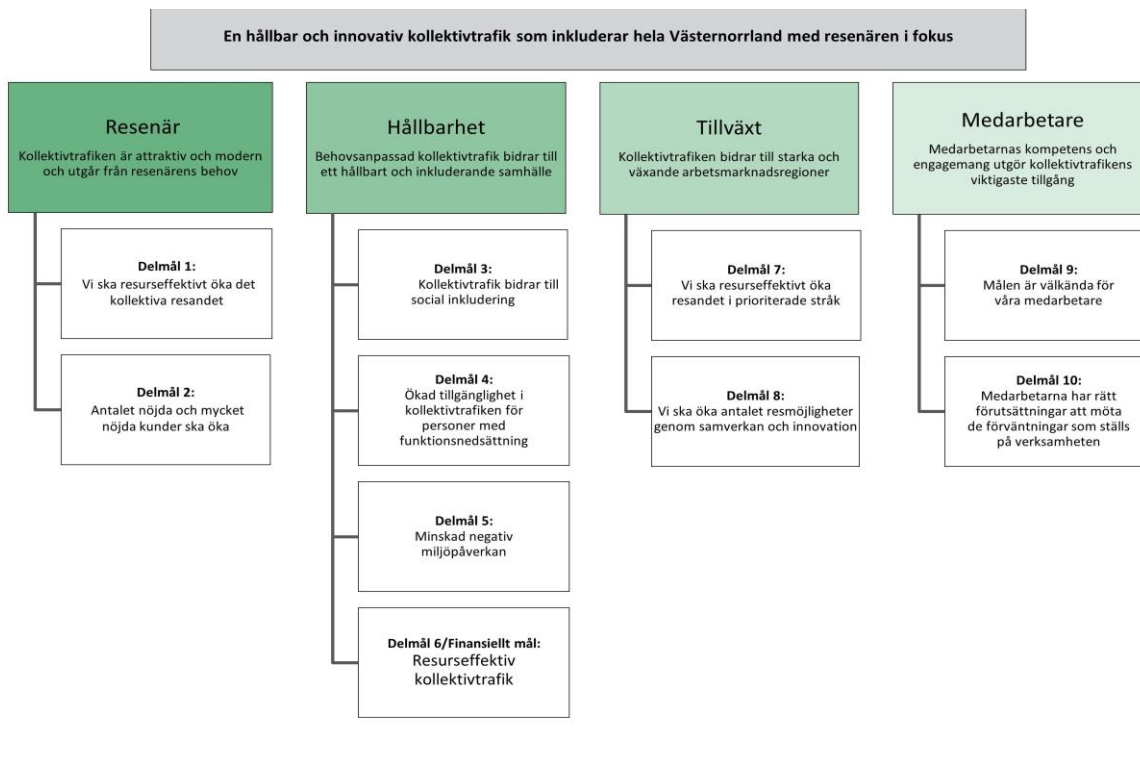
En hållbar och innovativ kollektivtrafik som inkluderar hela Västernorrland med resenären i fokus

Resenär
Kollektivtrafiken är attraktiv och modern och utgår från resenärens behov

Delmål 1:
Vi ska resurseffektivt öka det kollektiva resandet

Delmål 2:
Antalet nöjda och mycket nöjda kunder ska öka

Hållbarhet
Behovsanpassad kollektivtrafik bidrar till ett hållbart och inkluderande samhälle

Delmål 3:
Kollektivtrafik bidrar till social inkludering

Delmål 4:
Ökad tillgänglighet i kollektivtrafiken för personer med funktionsnedsättning

Delmål 5:
Minskad negativ miljöpåverkan

Delmål 6/Finansiellt mål:
Resurseffektiv kollektivtrafik

Tillväxt
Kollektivtrafiken bidrar till starka och växande arbetsmarknadsregioner

Delmål 7:
Vi ska resurseffektivt öka resandet i prioriterade stråk

Delmål 8:
Vi ska öka antalet resmöjligheter genom samverkan och innovation

Medarbetare
Medarbetarnas kompetens och engagemang utgör kollektivtrafikens viktigaste tillgång

Delmål 9:
Målen är välkända för våra medarbetare

Delmål 10:
Medarbetarna har rätt förutsättningar att möta de förväntningar som ställs på verksamheten